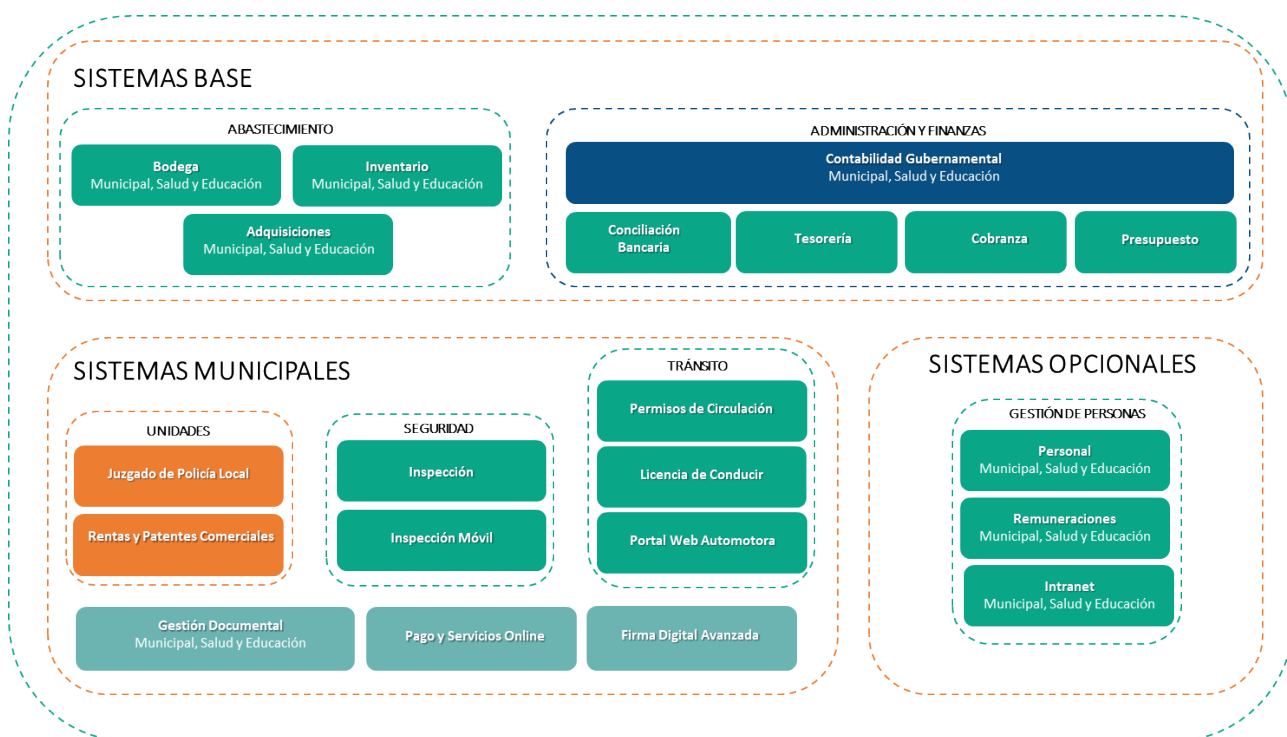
SISTEMAS BASE

ABASTECIMIENTO

Bodega
Municipal, Salud y Educación

Inventario
Municipal, Salud y Educación

Adquisiciones
Municipal, Salud y Educación

ADMINISTRACIÓN Y FINANZAS

Contabilidad Gubernamental
Municipal, Salud y Educación

Conciliación Bancaria

Tesorería

Cobranza

Presupuesto

SISTEMAS MUNICIPALES

UNIDADES

Juzgado de Policía Local

Rentas y Patentes Comerciales

SEGURIDAD

Inspección

Inspección Móvil

TRÁNSITO

Permisos de Circulación

Licencia de Conducir

Portal Web Automotora

Gestión Documental
Municipal, Salud y Educación

Pago y Servicios Online

Firma Digital Avanzada

SISTEMAS OPCIONALES

GESTIÓN DE PERSONAS

Personal
Municipal, Salud y Educación

Remuneraciones
Municipal, Salud y Educación

Intranet
Municipal, Salud y Educación